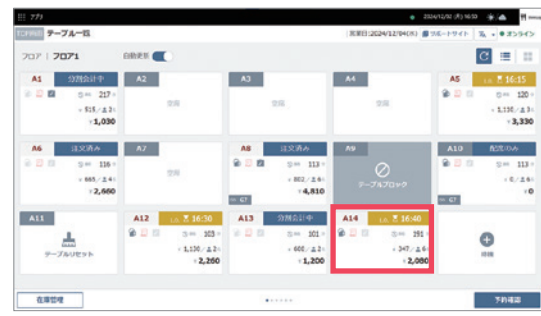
アプリ 2024/12/26 (木) 16:53

テーブル一覧 | 営業日:2024/12/04(木) サポートサイト オンライン

フロア | フロア1 自動更新

A1 分割会計中 217 ¥815 / 2 ¥1,030

A2 空席

A3 空席

A4 空席

A5 L.O. 16:15 120 ¥1,150 / 3 ¥3,330

A6 注文済み 116 ¥665 / 4 ¥2,660

A7 空席

A8 注文済み 113 ¥802 / 6 ¥4,810

A9 テーブルブロック

A10 配膳済み 113 ¥0 / 4

A11 テーブルリセット

A12 L.O. 16:30 103 ¥1,130 / 2 ¥2,260

A13 分割会計中 101 ¥600 / 2 ¥1,200

A14 L.O. 16:40 291 ¥347 / 6 ¥2,080

移動

在庫管理

予約確認